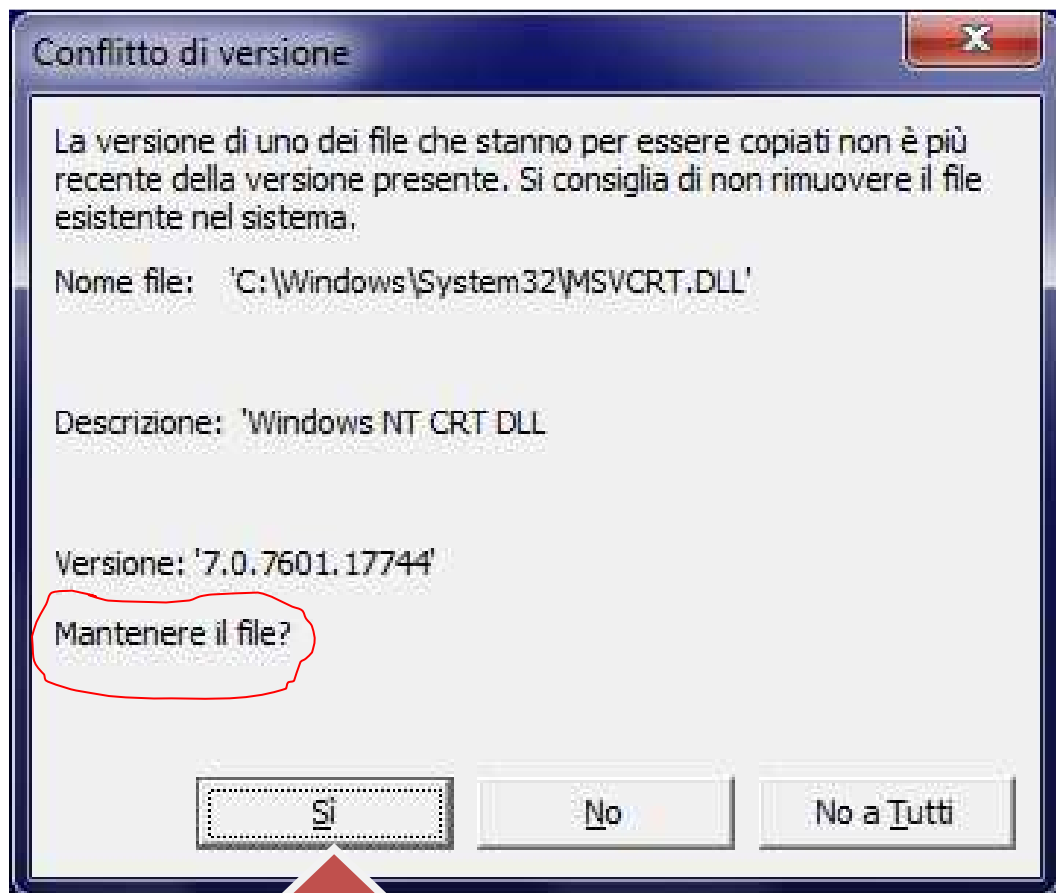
Conflitto di versione

La versione di uno dei file che stanno per essere copiati non è più recente della versione presente. Si consiglia di non rimuovere il file esistente nel sistema.

Nome file: 'C:\Windows\System32\MSVCRT.DLL'

Descrizione: 'Windows NT CRT DLL

Versione: '7.0.7601.17744'

Mantenere il file?

Sì

No

No a Tutti